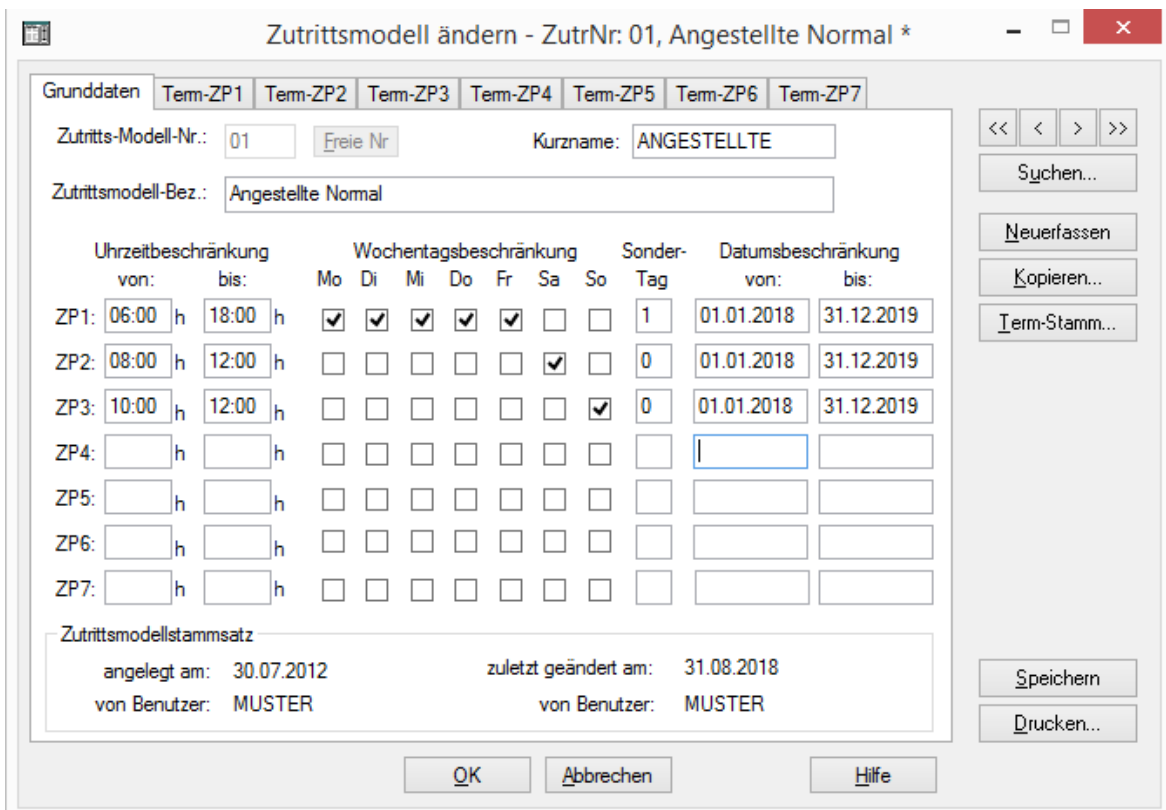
Zutrittsmodell ändern - ZutrNr: 01, Angestellte Normal *

Grunddaten | Term-ZP1 | Term-ZP2 | Term-ZP3 | Term-ZP4 | Term-ZP5 | Term-ZP6 | Term-ZP7

Zutritts-Modell-Nr.: 01 Freie Nr Kurzname: ANGESTELLTE

Zutrittsmodell-Bez.: Angestellte Normal

| | Uhrzeitbeschränkung von: | bis: | Mo | Di | Mi | Do | Fr | Sa | So | Sonder-Tag | Datumsbeschränkung von: | bis: |
|---|---|---|---|---|---|---|---|---|---|---|---|---|
| ZP1: | 06:00 h | 18:00 h | ✓ | ✓ | ✓ | ✓ | ✓ | | | 1 | 01.01.2018 | 31.12.2019 |
| ZP2: | 08:00 h | 12:00 h | | | | | | ✓ | | 0 | 01.01.2018 | 31.12.2019 |
| ZP3: | 10:00 h | 12:00 h | | | | | | | ✓ | 0 | 01.01.2018 | 31.12.2019 |
| ZP4: | h | h | | | | | | | | | | |
| ZP5: | h | h | | | | | | | | | | |
| ZP6: | h | h | | | | | | | | | | |
| ZP7: | h | h | | | | | | | | | | |

Zutrittsmodellstammsatz
angelegt am: 30.07.2012 zuletzt geändert am: 31.08.2018
von Benutzer: MUSTER von Benutzer: MUSTER

<< < > >>
Suchen...
Neuerfassen
Kopieren...
Term-Stamm...
Speichern
Drucken...

OK Abbrechen Hilfe